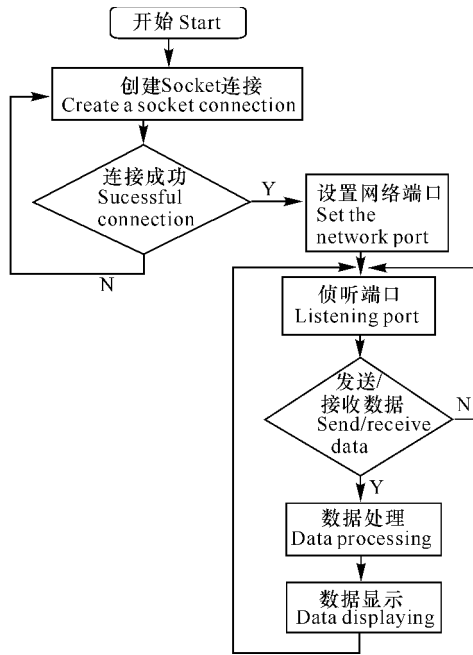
开始 Start

创建Socket连接
Create a socket connection

连接成功
Sucessful connection

Y

N

设置网络端口
Set the network port

侦听端口
Listening port

发送/接收数据
Send/receive data

N

Y

数据处理
Data processing

数据显示
Data displaying